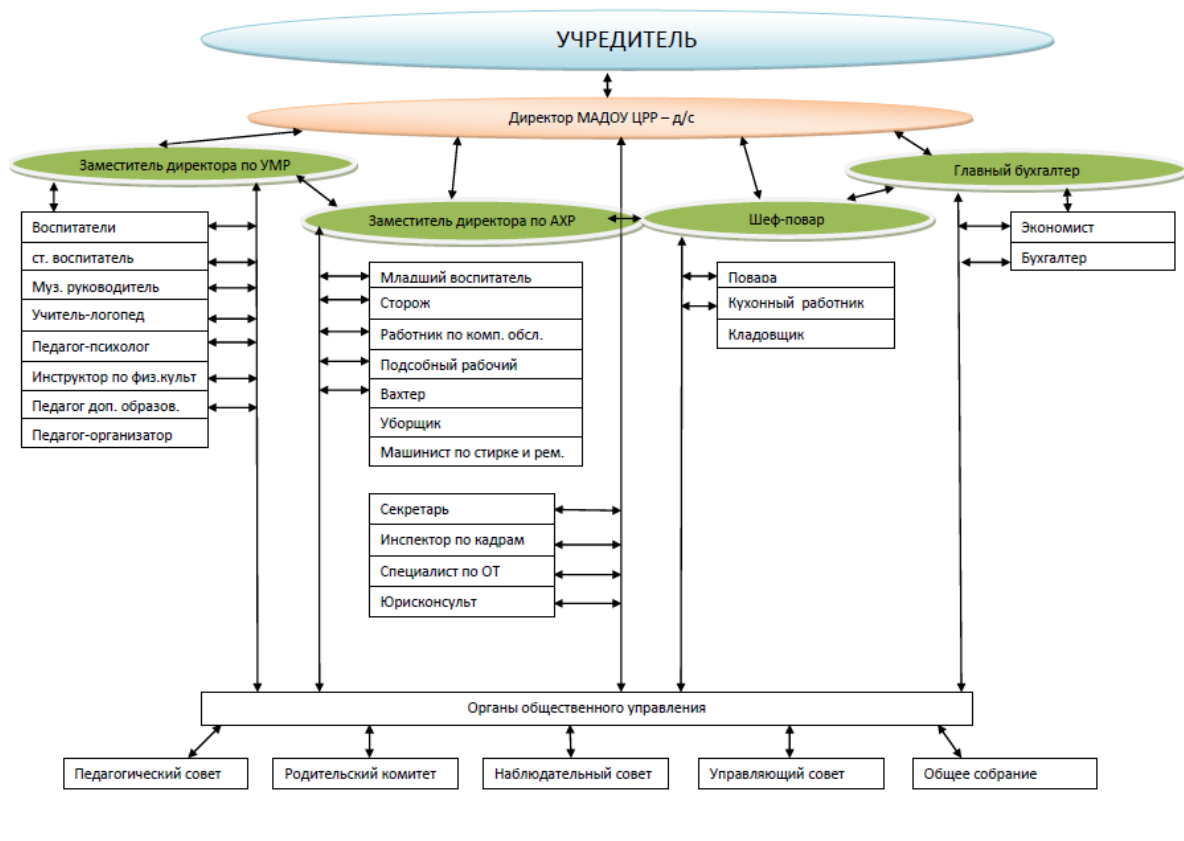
УЧРЕДИТЕЛЬ

Директор МАДОУ ЦРР – д/с

Заместитель директора по УМР

Главный бухгалтер

Заместитель директора по АХР

Шеф-повар

Воспитатели
ст. воспитатель
Муз. руководитель
Учитель-логопед
Педагог-психолог
Инструктор по физ.культ
Педагог доп. образов.
Педагог-организатор

Младший воспитатель
Сторож
Работник по комп. обсл.
Подсобный рабочий
Вахтер
Уборщик
Машинист по стирке и рем.

Повара
Кухонный работник
Кладовщик

Экономист
Бухгалтер

Секретарь
Инспектор по кадрам
Специалист по ОТ
Юрисконсульт

Органы общественного управления

Педагогический совет
Родительский комитет
Наблюдательный совет
Управляющий совет
Общее собрание